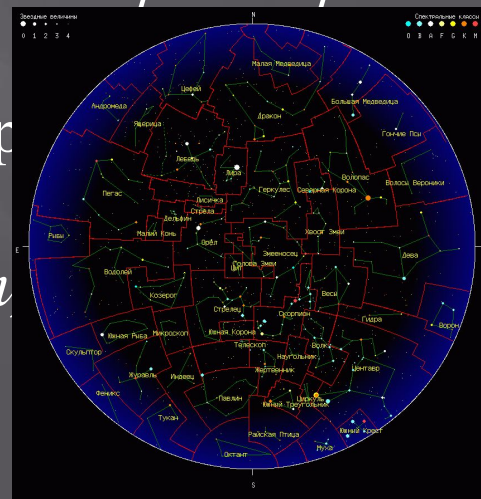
Звездные величины
0 1 2 3 4

Спектральные классы
O B A F G K M

N

Малая Медведица
Цефей
Андромеда
Ящерица
Большая Медведица
Дракон
Гончие Псы
Лебедь
Лира
Волопас
Геркулес
Северная Корона
Волосы Вероники
Пегас
Лисичка
Стрела
Дельфин
Малый Конь
Хвост Змеи
Рыбы
Орёл
Змееносец
Голова Змеи
Щит
Дева
Водолей
Козерог
Весы
Стрелец
Скорпион
Гидра
Южная Рыба
Микроскоп
Южная Корона
Ворон
Телескоп
Наугольник
Волк
Скульптор
Журавль
Индеец
Жертвенник
Центавр
Феникс
Павлин
Циркуль
Южный Треугольник
Тукан
Южный Крест
Райская Птица
Муха
Октант

E

S